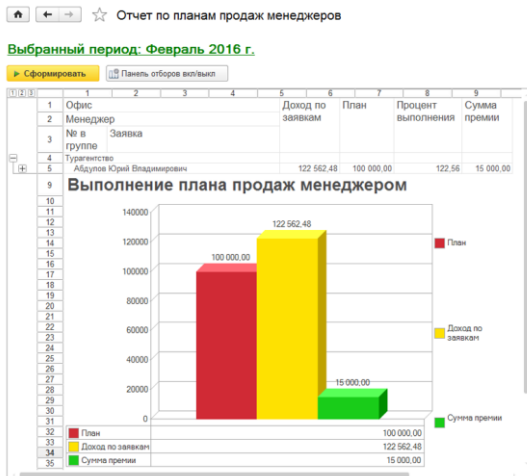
Отчет по планам продаж менеджеров

Выбранный период: Февраль 2016 г.

Сформировать | Панель отборов вкл/выкл

1 2 3

| | 1 | 2 | 3 | 4 | 5 | 6 | 7 | 8 | 9 |
|---|---|---|---|---|---|---|---|---|---|
| 1 | Офис | | | | Доход по заявкам | | План | Процент выполнения | Сумма премии |
| 2 | Менеджер | | | | | | | | |
| 3 | № в группе | Заявка | | | | | | | |
| 4 | Турагентство | | | | | | | | |
| 5 | Абдулов Юрий Владимирович | | | | 122 562,48 | | 100 000,00 | 122,56 | 15 000,00 |

9 Выполнение плана продаж менеджером

140000
120000
100000
80000
60000
40000
20000
0

100 000,00
122 562,48
15 000,00

План
Доход по заявкам
Сумма премии

| План | 100 000,00 |
|---|---|
| Доход по заявкам | 122 562,48 |
| Сумма премии | 15 000,00 |

10 11 12 13 14 15 16 17 18 19 20 21 22 23 24 25 26 27 28 29 30 31 32 33 34 35